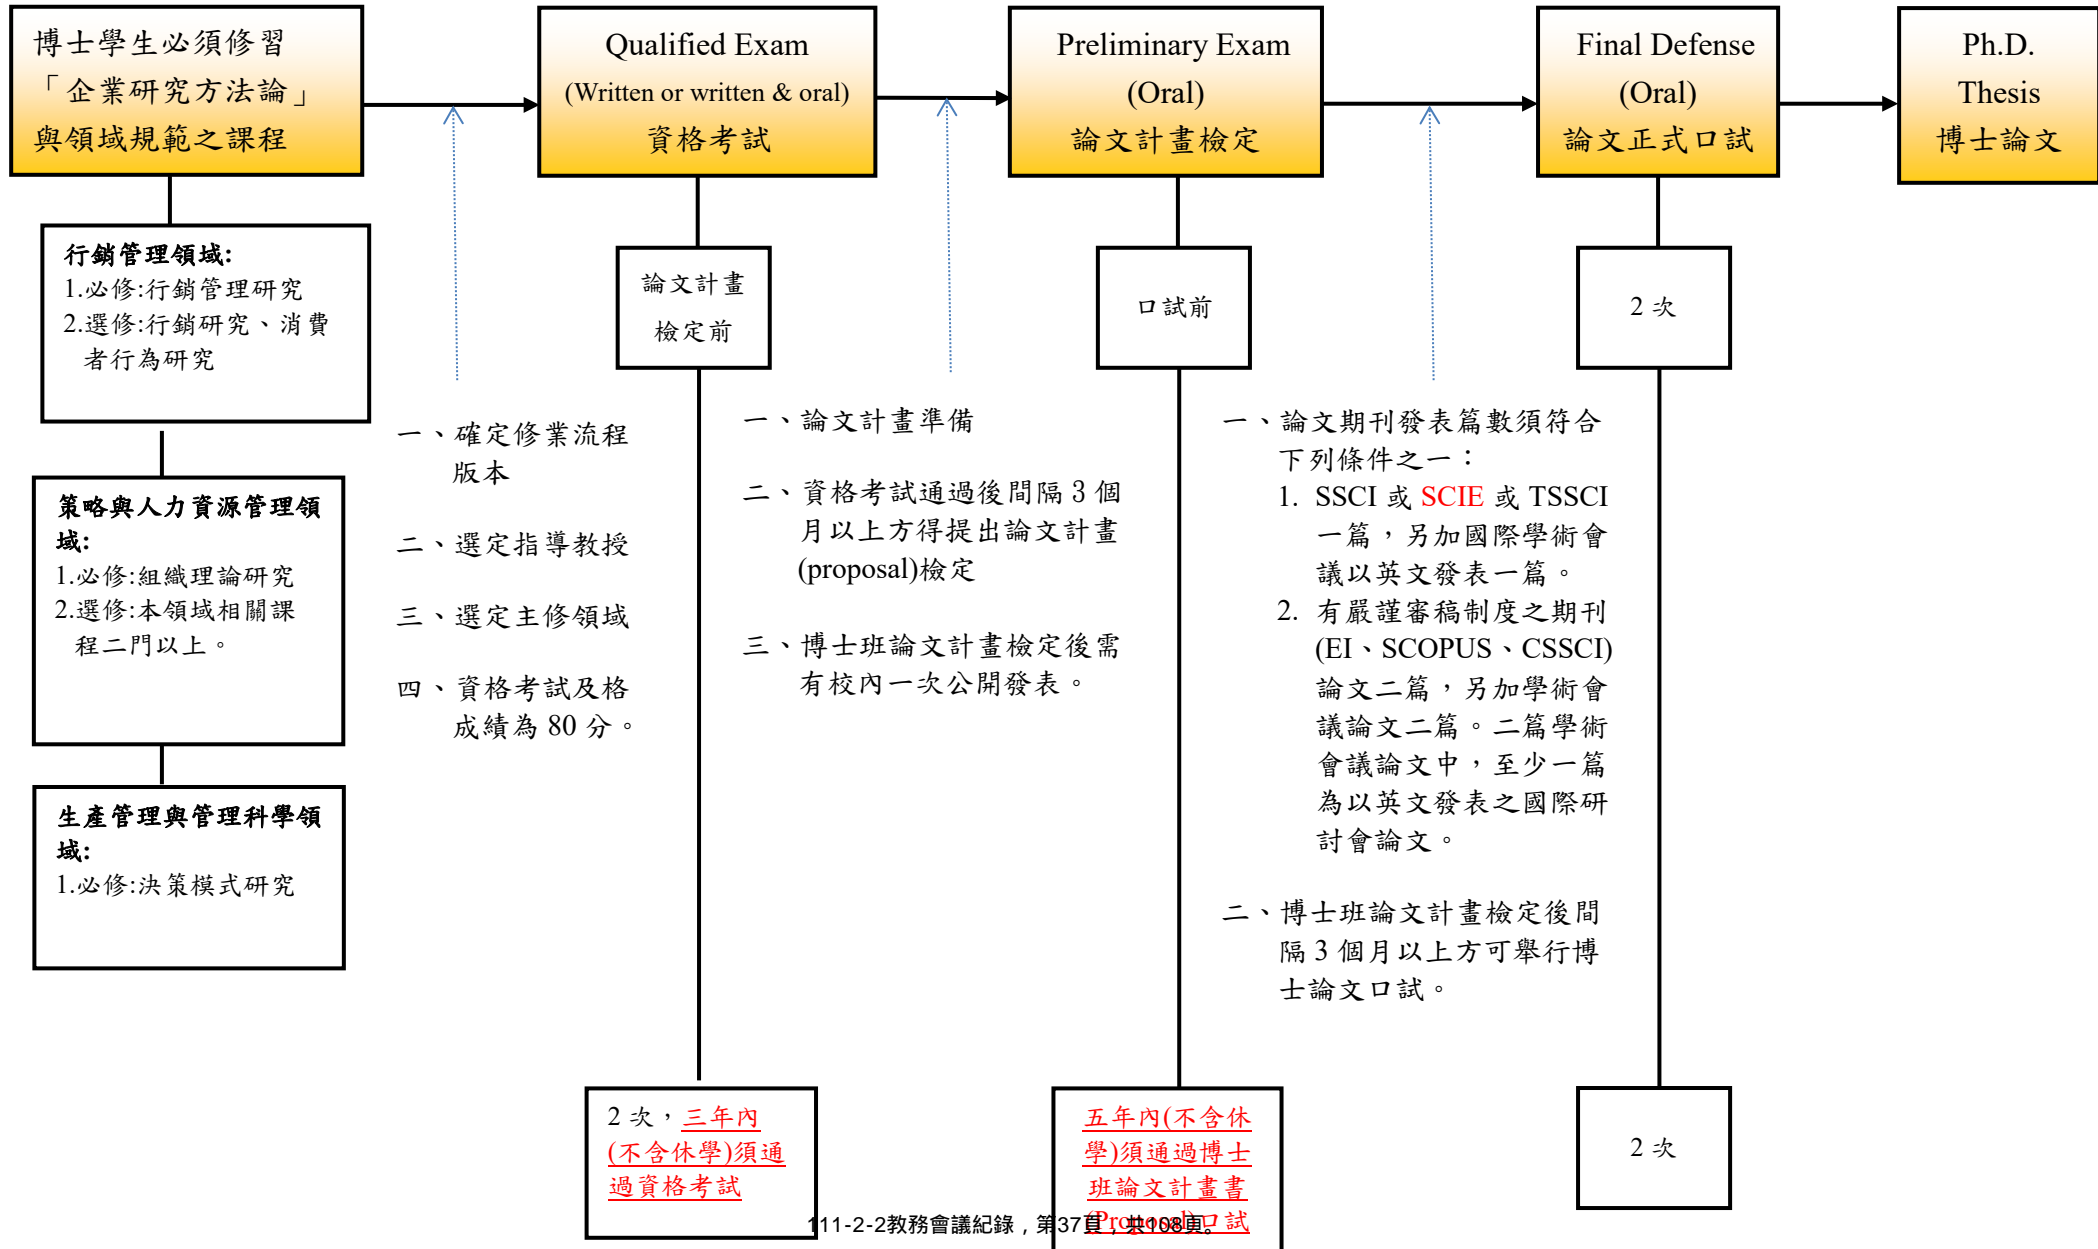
博士學生必須修習「企業研究方法論」與領域規範之課程

Qualified Exam
(Written or written & oral)
資格考試

Preliminary Exam
(Oral)
論文計畫檢定

Final Defense
(Oral)
論文正式口試

Ph.D.
Thesis
博士論文

行銷管理領域:
1.必修:行銷管理研究
2.選修:行銷研究、消費者行為研究

策略與人力資源管理領域:
1.必修:組織理論研究
2.選修:本領域相關課程二門以上。

生產管理與管理科學領域:
1.必修:決策模式研究

論文計畫檢定前

一、確定修業流程版本

二、選定指導教授

三、選定主修領域

四、資格考試及格成績為 80 分。

口試前

一、論文計畫準備

二、資格考試通過後間隔 3 個月以上方得提出論文計畫(proposal)檢定

三、博士班論文計畫檢定後需有校內一次公開發表。

2 次

一、論文期刊發表篇數須符合下列條件之一:
1. SSCI 或 SCIE 或 TSSCI 一篇,另加國際學術會議以英文發表一篇。
2. 有嚴謹審稿制度之期刊(EI、SCOPUS、CSSCI)論文二篇,另加學術會議論文二篇。二篇學術會議論文中,至少一篇為以英文發表之國際研討會論文。

二、博士班論文計畫檢定後間隔 3 個月以上方可舉行博士論文口試。

2 次,三年內(不含休學)須通過資格考試

五年內(不含休學)須通過博士班論文計畫書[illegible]試

2 次

111-2-2教務會議紀錄,第37頁,共108頁。